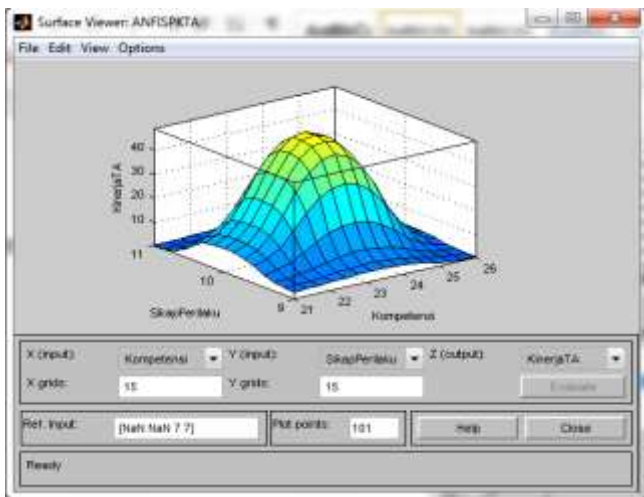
Surface Viewer: ANFISPKTA

File Edit View Options

KinerjaTA

40
30
20
10

11
10
9

SikapPerilaku

21 22 23 24 25 26

Kompetensi

X (input): Kompetensi
Y (input): SikapPerilaku
Z (output): KinerjaTA

X grids: 15
Y grids: 15

Evaluate

Ref. Input: [NaN NaN 7 7]

Plot points: 101

Help

Close

Ready